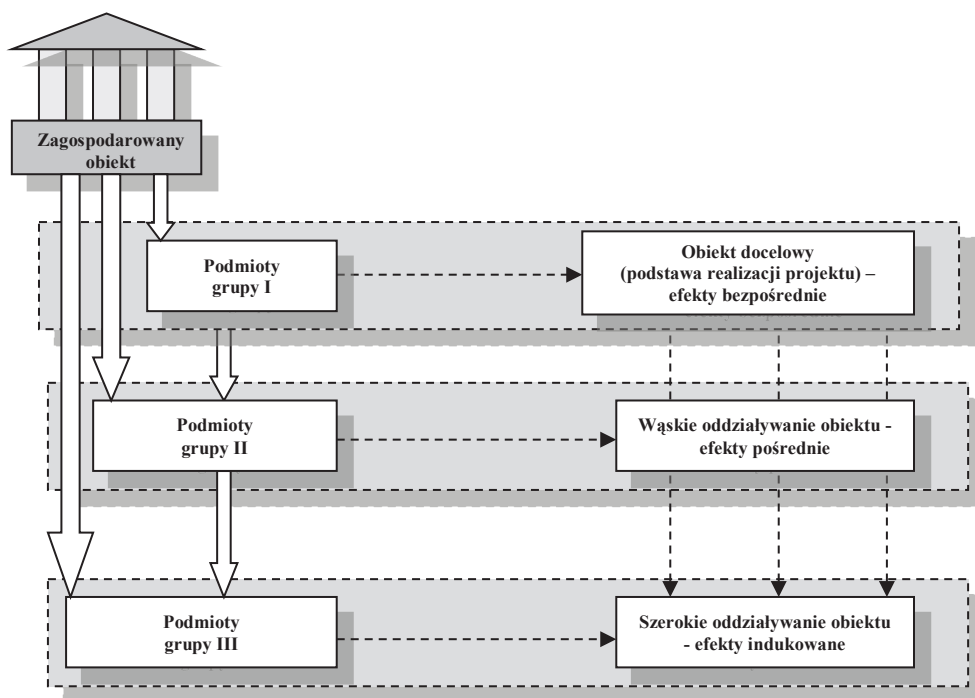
Zagospodarowany obiekt

Podmioty grupy I

Obiekt docelowy (podstawa realizacji projektu) – efekty bezpośrednie

Podmioty grupy II

Wąskie oddziaływanie obiektu - efekty pośrednie

Podmioty grupy III

Szerokie oddziaływanie obiektu - efekty indukowane